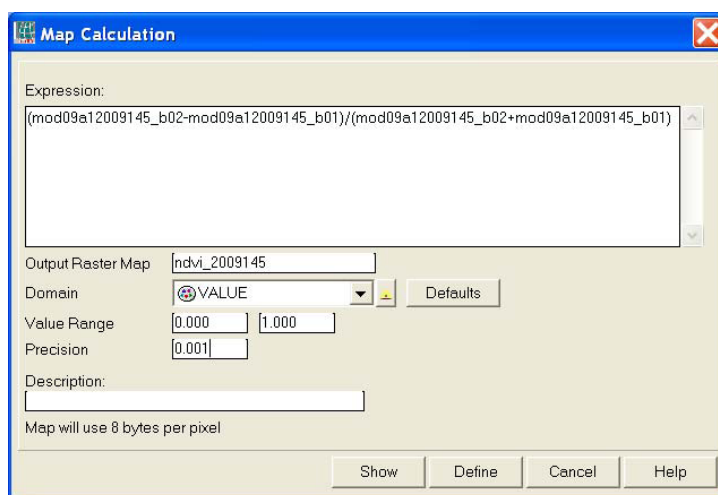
Map Calculation

Expression:

(mod09a12009145_b02-mod09a12009145_b01)/(mod09a12009145_b02+mod09a12009145_b01)

Output Raster Map ndvi_2009145

Domain VALUE Defaults

Value Range 0.000 1.000

Precision 0.001

Description:

Map will use 8 bytes per pixel

Show Define Cancel Help